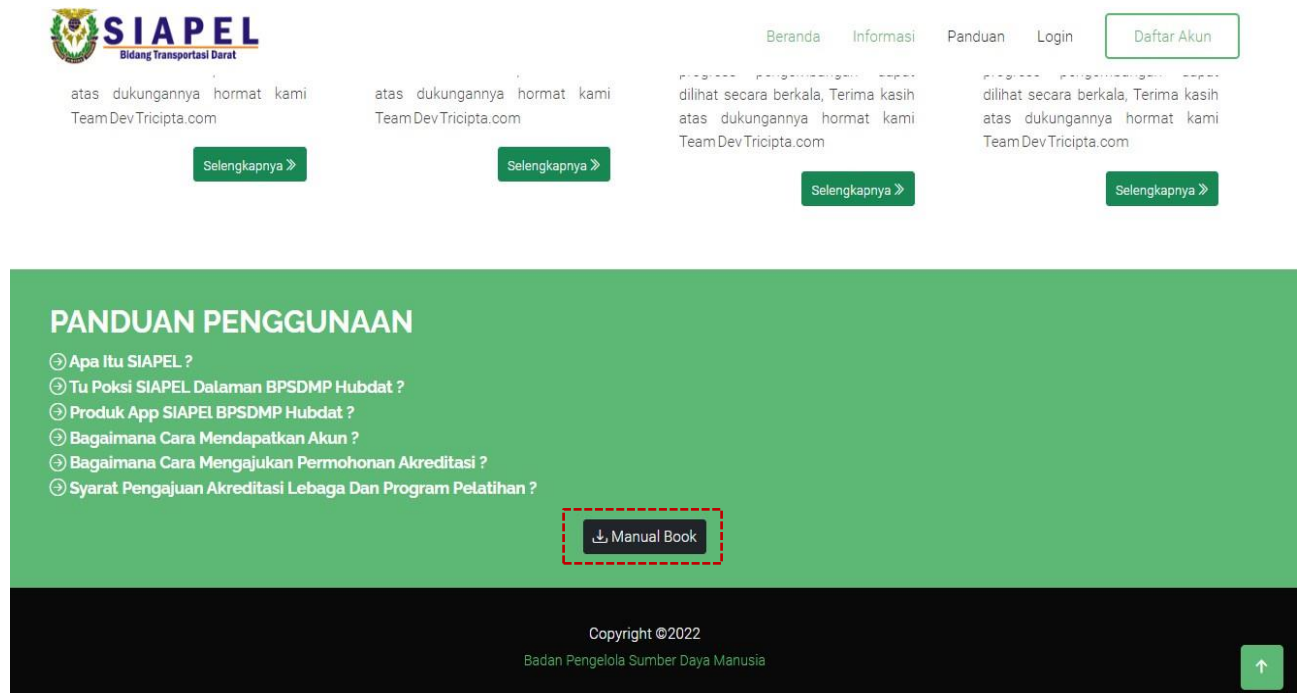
SIAPEL
Bidang Transportasi Darat

Beranda Informasi Panduan Login Daftar Akun

atas dukungannya hormat kami Team Dev Tricipta.com

Selengkapnya »

atas dukungannya hormat kami Team Dev Tricipta.com

Selengkapnya »

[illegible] dilihat secara berkala, Terima kasih atas dukungannya hormat kami Team Dev Tricipta.com

Selengkapnya »

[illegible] dilihat secara berkala, Terima kasih atas dukungannya hormat kami Team Dev Tricipta.com

Selengkapnya »

PANDUAN PENGGUNAAN

Apa Itu SIAPEL ?
Tu Poksi SIAPEL Dalaman BPSDMP Hubdat ?
Produk App SIAPEL BPSDMP Hubdat ?
Bagaimana Cara Mendapatkan Akun ?
Bagaimana Cara Mengajukan Permohonan Akreditasi ?
Syarat Pengajuan Akreditasi Lebaga Dan Program Pelatihan ?

Manual Book

Copyright ©2022
Badan Pengelola Sumber Daya Manusia